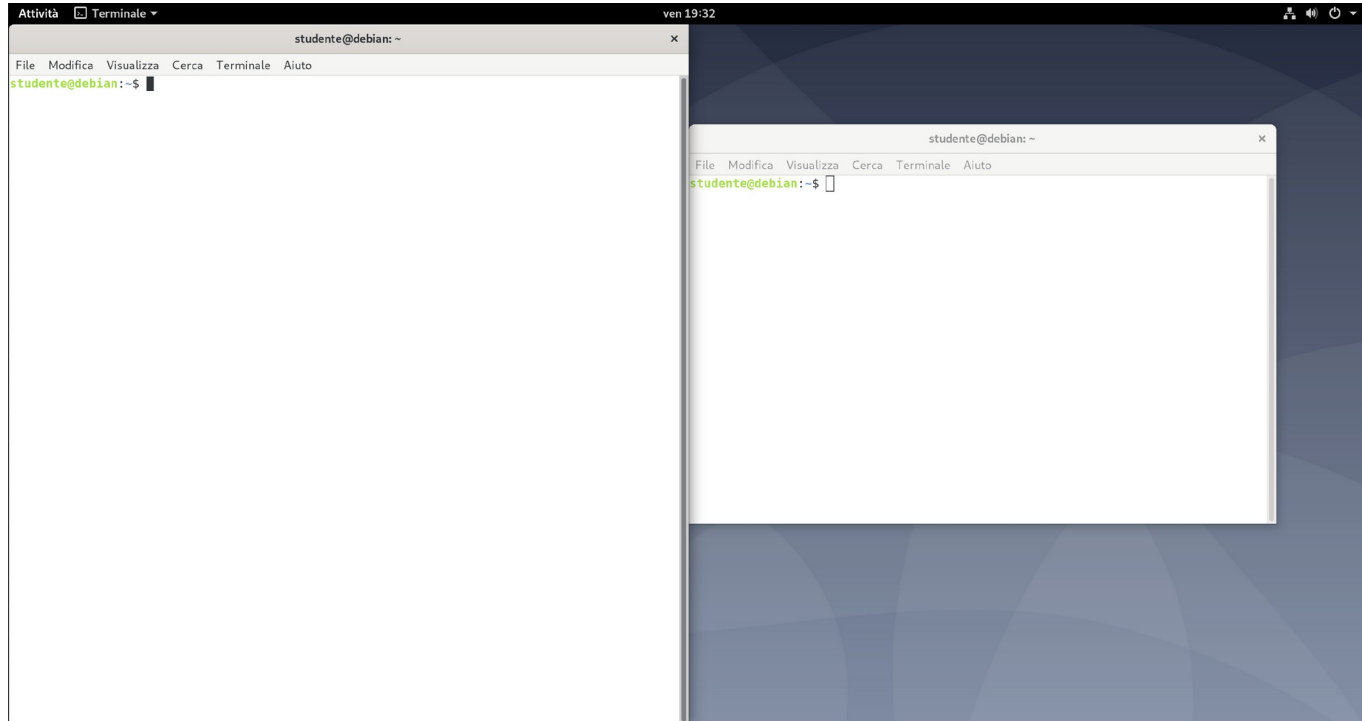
Attività Terminale ▾

ven 19:32

studente@debian: ~

×

File Modifica Visualizza Cerca Terminale Aiuto

studente@debian:~$

studente@debian: ~

×

File Modifica Visualizza Cerca Terminale Aiuto

studente@debian:~$